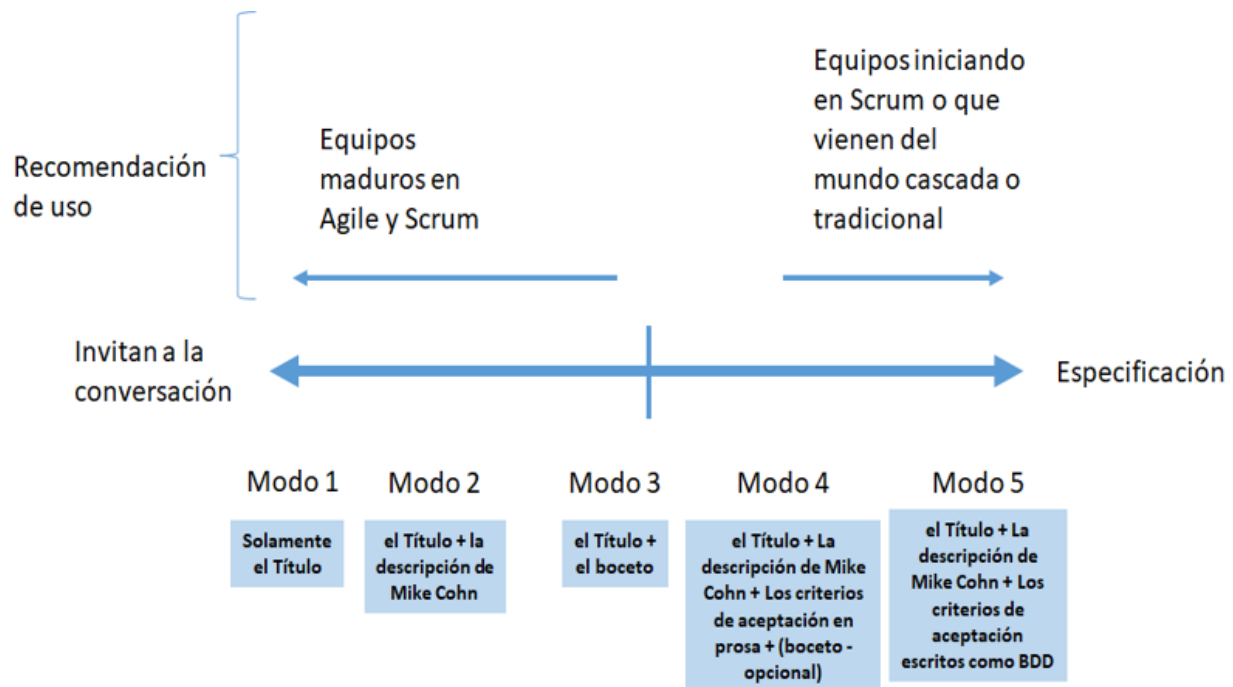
Recomendación de uso

Equipos maduros en Agile y Scrum

Equipos iniciando en Scrum o que vienen del mundo cascada o tradicional

Invitan a la conversación

Especificación

Modo 1

Solamente el Título

Modo 2

el Título + la descripción de Mike Cohn

Modo 3

el Título + el boceto

Modo 4

el Título + La descripción de Mike Cohn + Los criterios de aceptación en prosa + (boceto - opcional)

Modo 5

el Título + La descripción de Mike Cohn + Los criterios de aceptación escritos como BDD